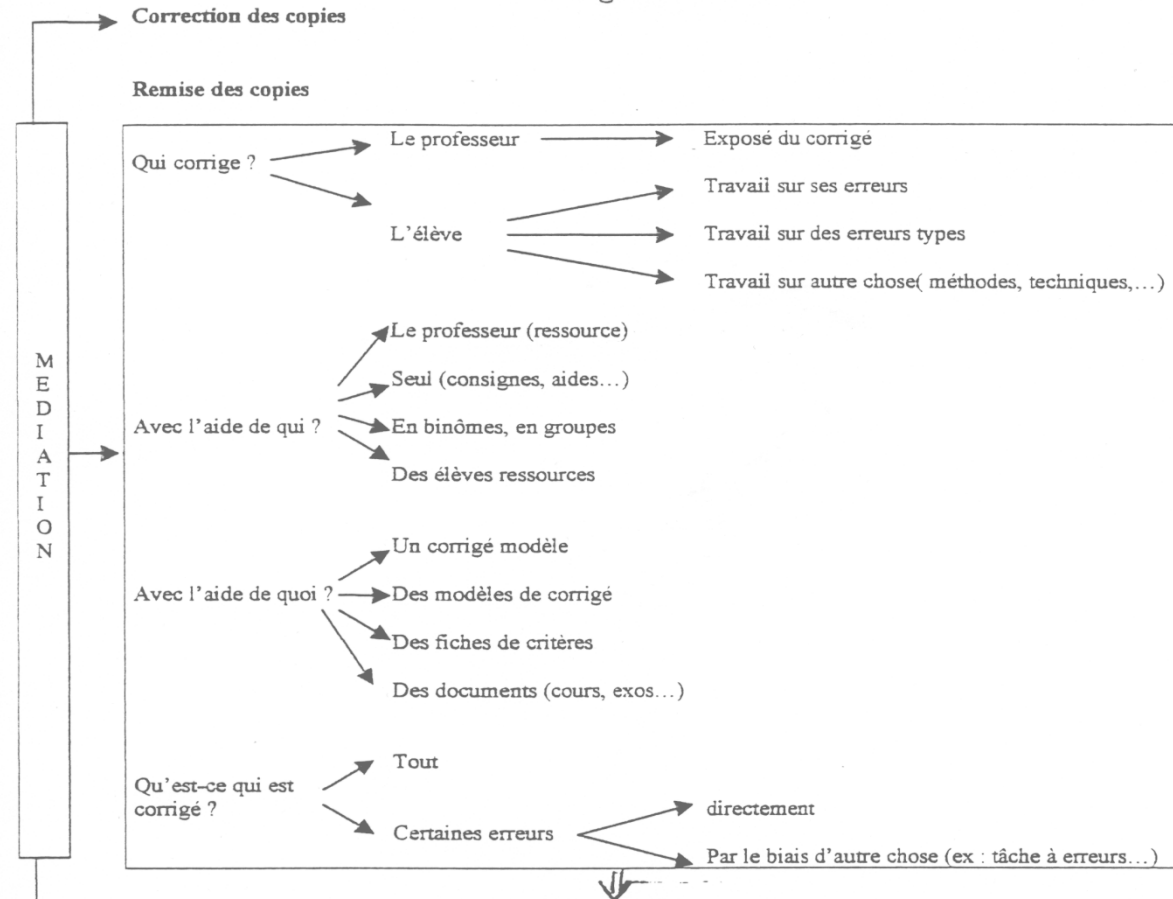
Correction des copies

Remise des copies

MEDIATION

Qui corrige ?

Le professeur

Exposé du corrigé

L'élève

Travail sur ses erreurs

Travail sur des erreurs types

Travail sur autre chose( méthodes, techniques,...)

Avec l'aide de qui ?

Le professeur (ressource)

Seul (consignes, aides...)

En binômes, en groupes

Des élèves ressources

Avec l'aide de quoi ?

Un corrigé modèle

Des modèles de corrigé

Des fiches de critères

Des documents (cours, exos...)

Qu'est-ce qui est corrigé ?

Tout

Certaines erreurs

directement

Par le biais d'autre chose (ex : tâche à erreurs...)